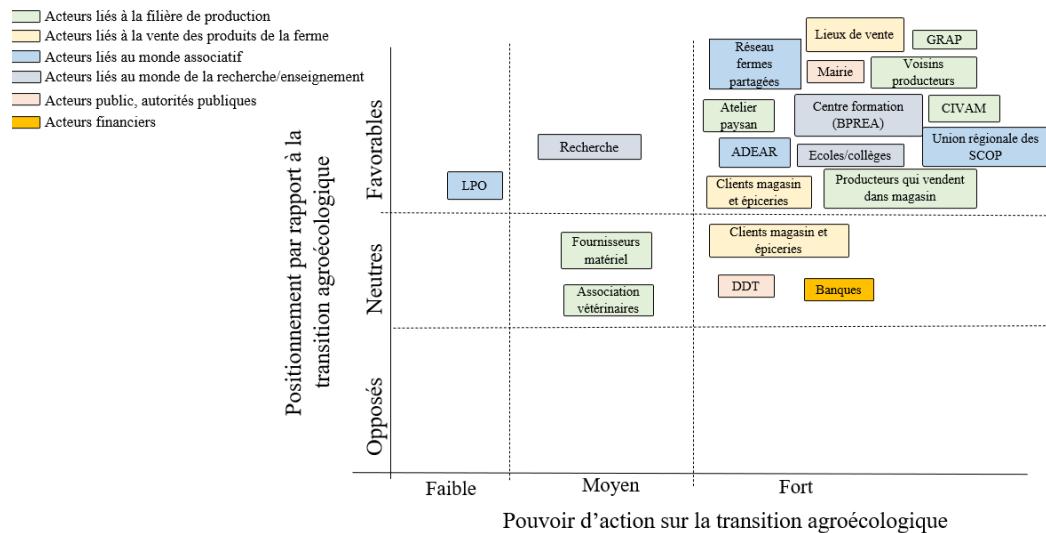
Acteurs liés à la filière de production
Acteurs liés à la vente des produits de la ferme
Acteurs liés au monde associatif
Acteurs liés au monde de la recherche/enseignement
Acteurs public, autorités publiques
Acteurs financiers

Positionnement par rapport à la transition agroécologique

Favorables

LPO

Recherche

Réseau fermes partagées

Lieux de vente

GRAP

Mairie

Voisins producteurs

Atelier paysan

Centre formation (BPREA)

CIVAM

ADEAR

Ecoles/collèges

Union régionale des SCOP

Clients magasin et épiceries

Producteurs qui vendent dans magasin

Neutres

Fournisseurs matériel

Clients magasin et épiceries

Association vétérinaires

DDT

Banques

Opposés

Faible

Moyen

Fort

Pouvoir d'action sur la transition agroécologique